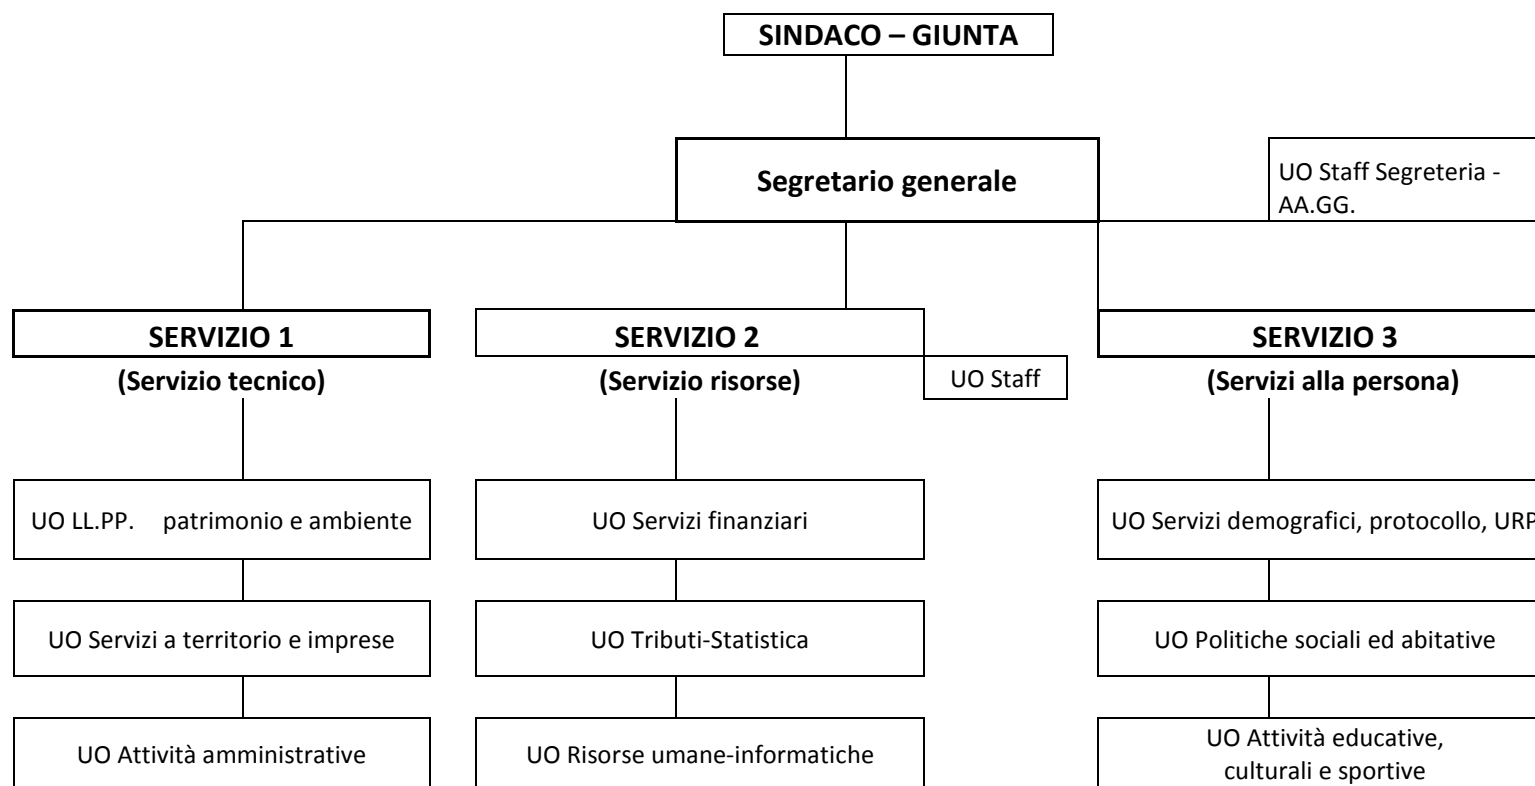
SINDACO – GIUNTA

Segretario generale

UO Staff Segreteria - AA.GG.

SERVIZIO 1
(Servizio tecnico)

UO LL.PP. patrimonio e ambiente

UO Servizi a territorio e imprese

UO Attività amministrative

SERVIZIO 2
(Servizio risorse)

UO Staff

UO Servizi finanziari

UO Tributi-Statistica

UO Risorse umane-informatiche

SERVIZIO 3
(Servizi alla persona)

UO Servizi demografici, protocollo, URP

UO Politiche sociali ed abitative

UO Attività educative, culturali e sportive